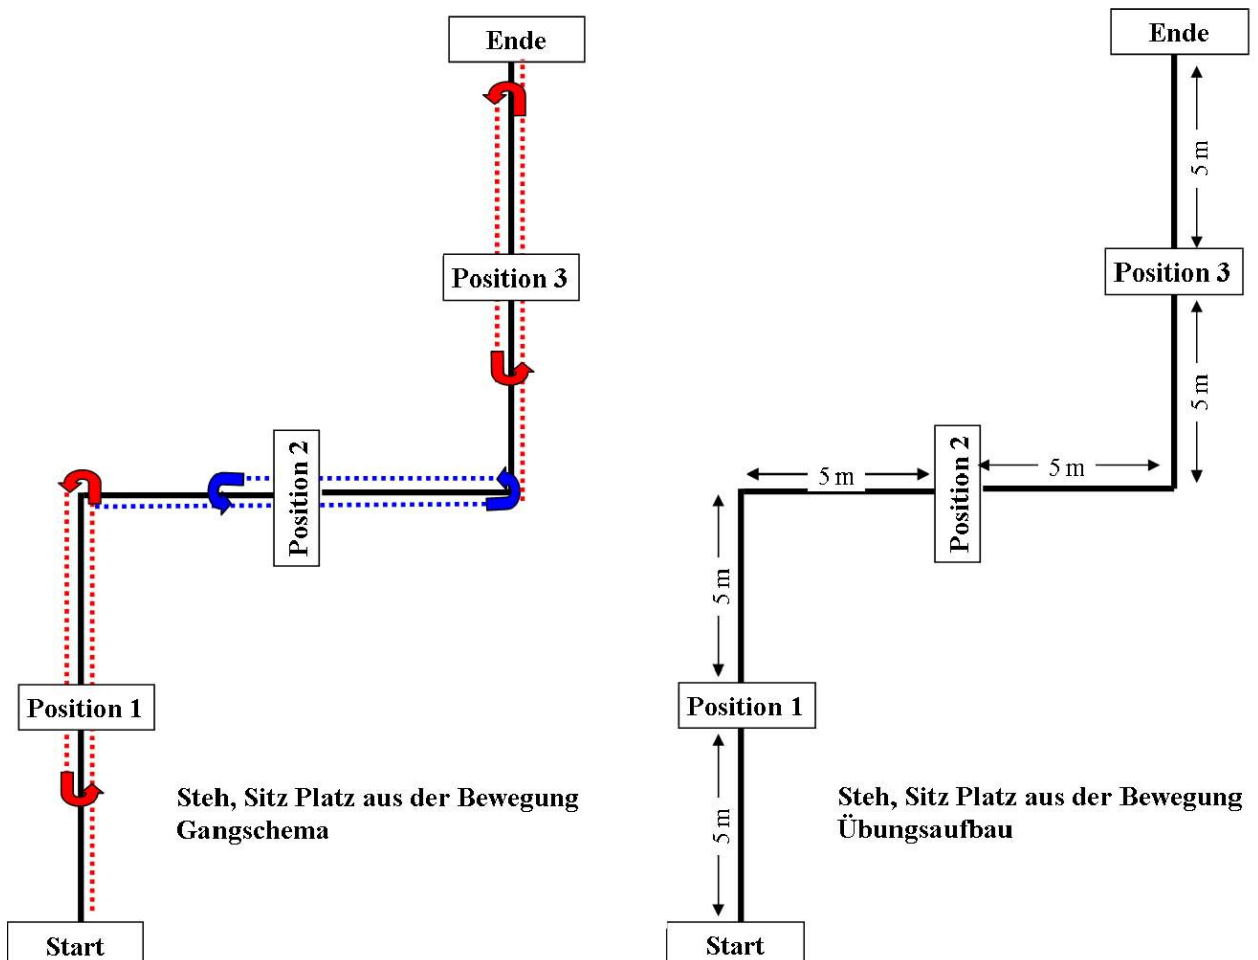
Ende

Position 3

Position 2

Position 1

Steh, Sitz Platz aus der Bewegung
Gangschema

Start

Ende

5 m

Position 3

5 m

5 m

Position 2

5 m

5 m

Position 1

5 m

Steh, Sitz Platz aus der Bewegung
Übungsaufbau

Start